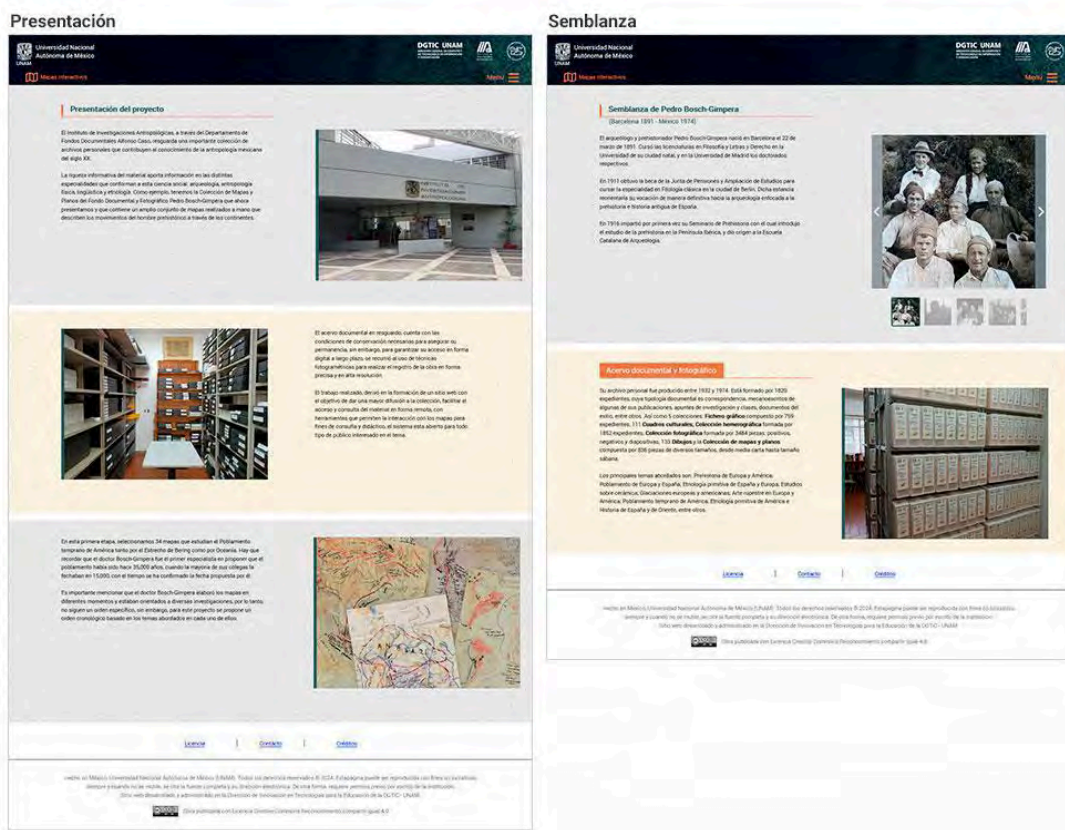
Presentación

Universidad Nacional Autónoma de México

DGTIC UNAM

Mapas interactivos

Menú

Presentación del proyecto

El Instituto de Investigaciones Antropológicas, a través del Departamento de Fondos Documentales Alfonso Caso, resguarda una importante colección de archivos personales que contribuyen al conocimiento de la antropología mexicana del siglo XX.

La riqueza informativa del material aporta información en las distintas especialidades que conforman a esta ciencia social: arqueología, antropología física, lingüística y etnología. Como ejemplo, tenemos la Colección de Mapas y Planos del Fondo Documental y Fotográfico Pedro Bosch-Gimpera que aquí presentamos y que contiene un amplio conjunto de mapas realizados a mano que describen los movimientos del hombre prehistórico a través de los continentes.

El acervo documental en resguardo cuenta con las condiciones de conservación necesarias para asegurar su permanencia, sin embargo, para garantizar su acceso en forma digital a largo plazo, se recurrió al uso de técnicas fotográficas para realizar el registro de la obra en forma precisa y en alta resolución.

El trabajo realizado derivó en la formación de un sitio web con el objetivo de dar una mayor difusión a la colección, facilitar el acceso y consulta del material en forma remota, con herramientas que permiten la interacción con los mapas para fines de consulta y didáctico, el sistema está abierto para todo tipo de público interesado en el tema.

En esta primera etapa, seleccionamos 34 mapas que estudian el Poblamiento temprano de América tanto por el Estrecho de Bering como por Oceanía. Hay que recordar que el doctor Bosch-Gimpera fue el primer especialista en proponer que el poblamiento había sido hace 35,000 años, cuando la mayoría de sus colegas la fechaban en 15,000, con el tiempo se ha confirmado la fecha propuesta por él.

Es importante mencionar que el doctor Bosch-Gimpera elaboró los mapas en diferentes momentos y estaban orientados a diversas investigaciones, por lo tanto, no siguen un orden específico, sin embargo, para este proyecto se propone un orden cronológico basado en los temas abordados en cada uno de ellos.

Licencia | Contacto | Créditos

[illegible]

Obra publicada con Licencia Creative Commons Reconocimiento-Compartir Igual 4.0

Semblanza

Universidad Nacional Autónoma de México

DGTIC UNAM

Mapas interactivos

Menú

Semblanza de Pedro Bosch-Gimpera

(Barcelona 1891 - México 1974)

El arqueólogo y prehistoriador Pedro Bosch-Gimpera nació en Barcelona el 22 de marzo de 1891. Cursó las licenciaturas en Filosofía y Letras y Derecho en la Universidad de su ciudad natal, y en la Universidad de Madrid los doctorados respectivos.

En 1911 obtuvo la beca de la Junta de Pensiones y Ampliación de Estudios para cursar la especialidad en Filología clásica en la ciudad de Berlín. Dicha estancia reorientaría su vocación de manera definitiva hacia la arqueología enfocada a la prehistoria e historia antigua de España.

En 1916 impartió por primera vez su Seminario de Prehistoria con el cual introdujo el estudio de la prehistoria en la Península Ibérica, y dio origen a la Escuela Catalana de Arqueología.

Acervo documental y fotográfico

Su archivo personal fue producido entre 1932 y 1974. Está formado por 1820 expedientes, cuya tipología documental es correspondencia, mecanoescritos de algunas de sus publicaciones, apuntes de investigación y clases, documentos del exilio, entre otros. Así como 5 colecciones: Fichero gráfico compuesto por 759 expedientes, 111 Cuadros culturales, Colección hemerográfica formada por 1852 expedientes, Colección fotográfica formada por 3484 piezas: positivos, negativos y diapositivas, 133 Dibujos y la Colección de mapas y planos compuesta por 836 piezas de diversos tamaños, desde media carta hasta tamaño sábana.

Los principales temas abordados son: Prehistoria de Europa y América; Poblamiento de Europa y España; Etnología primitiva de España y Europa; Estudios sobre cerámica; Glaciaciones europeas y americanas; Arte rupestre en Europa y América; Poblamiento temprano de América; Etnología primitiva de América e Historia de España y de Oriente, entre otros.

Licencia | Contacto | Créditos

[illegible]

Obra publicada con Licencia Creative Commons Reconocimiento-Compartir Igual 4.0